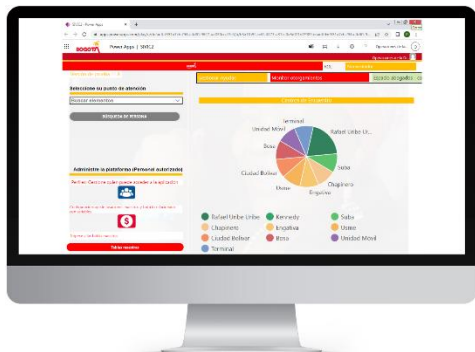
BOGOTÁ
Power Apps | SDIS2
Seleccione su punto de atención
Buscar elementos
Administre la plataforma (Personal autorizado)
Centros de Atención
Unidad Móvil
Tunal
Rafael Uribe Uribe
Bosa
Suba
Ciudad Bolívar
Chapinero
Usme
Engativa
Rafael Uribe Uribe
Kennedy
Suba
Chapinero
Engativa
Usme
Ciudad Bolívar
Bosa
Unidad Móvil
Tunal